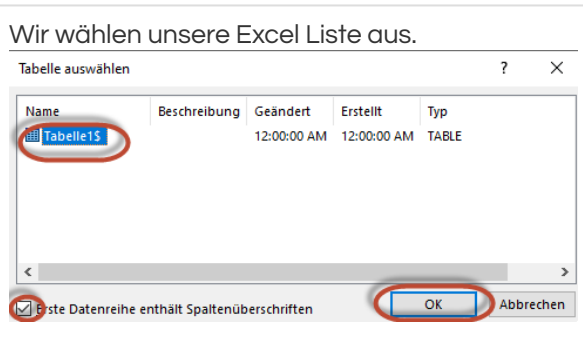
Wir wählen unsere Excel Liste aus.

Tabelle auswählen

?

×

| Name | Beschreibung | Geändert | Erstellt | Typ |
|---|---|---|---|---|
| Tabelle1$ | | 12:00:00 AM | 12:00:00 AM | TABLE |

<

>

Erste Datenreihe enthält Spaltenüberschriften

OK

Abbrechen